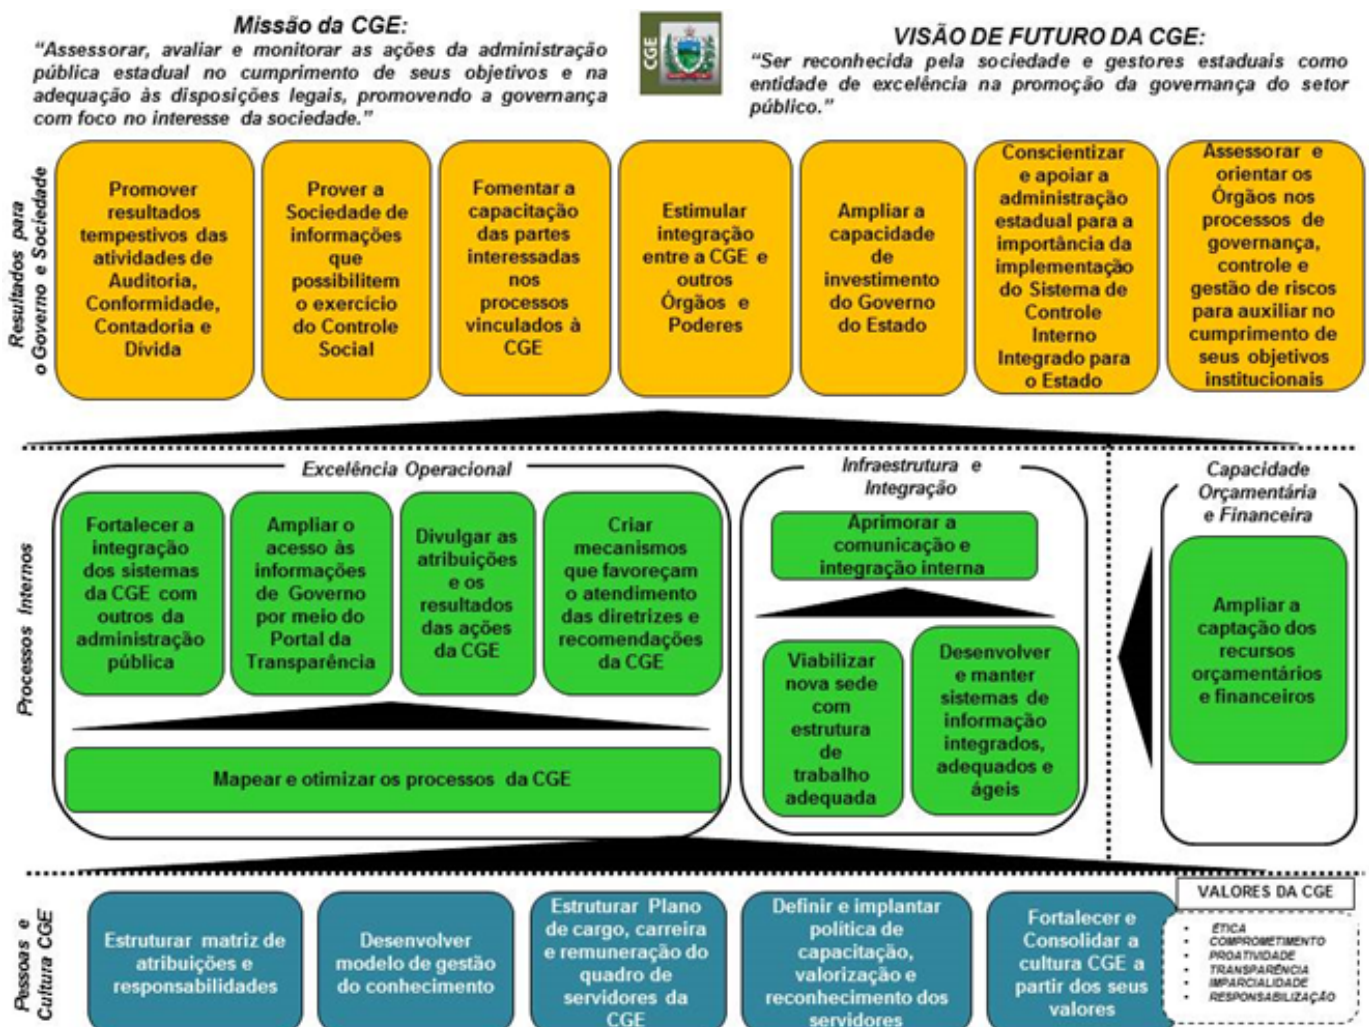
Missão da CGE:
"Assessorar, avaliar e monitorar as ações da administração pública estadual no cumprimento de seus objetivos e na adequação às disposições legais, promovendo a governança com foco no interesse da sociedade."

CGE

VISÃO DE FUTURO DA CGE:
"Ser reconhecida pela sociedade e gestores estaduais como entidade de excelência na promoção da governança do setor público."

Resultados para o Governo e Sociedade

Promover resultados tempestivos das atividades de Auditoria, Conformidade, Contadoria e Dívida

Prover a Sociedade de informações que possibilitem o exercício do Controle Social

Fomentar a capacitação das partes interessadas nos processos vinculados à CGE

Estimular integração entre a CGE e outros Órgãos e Poderes

Ampliar a capacidade de investimento do Governo do Estado

Conscientizar e apoiar a administração estadual para a importância da implementação do Sistema de Controle Interno Integrado para o Estado

Assessorar e orientar os Órgãos nos processos de governança, controle e gestão de riscos para auxiliar no cumprimento de seus objetivos institucionais

Processos Internos

Excelência Operacional

Fortalecer a integração dos sistemas da CGE com outros da administração pública

Ampliar o acesso às informações de Governo por meio do Portal da Transparência

Divulgar as atribuições e os resultados das ações da CGE

Criar mecanismos que favoreçam o atendimento das diretrizes e recomendações da CGE

Mapear e otimizar os processos da CGE

Infraestrutura e Integração

Aprimorar a comunicação e integração interna

Viabilizar nova sede com estrutura de trabalho adequada

Desenvolver e manter sistemas de informação integrados, adequados e ágeis

Capacidade Orçamentária e Financeira

Ampliar a captação dos recursos orçamentários e financeiros

Pessoas e Cultura CGE

Estruturar matriz de atribuições e responsabilidades

Desenvolver modelo de gestão do conhecimento

Estruturar Plano de cargo, carreira e remuneração do quadro de servidores da CGE

Definir e implantar política de capacitação, valorização e reconhecimento dos servidores

Fortalecer e Consolidar a cultura CGE a partir dos seus valores

VALORES DA CGE
- ÉTICA
- COMPROMETIMENTO
- PROATIVIDADE
- TRANSPARÊNCIA
- IMPARCIALIDADE
- RESPONSABILIZAÇÃO